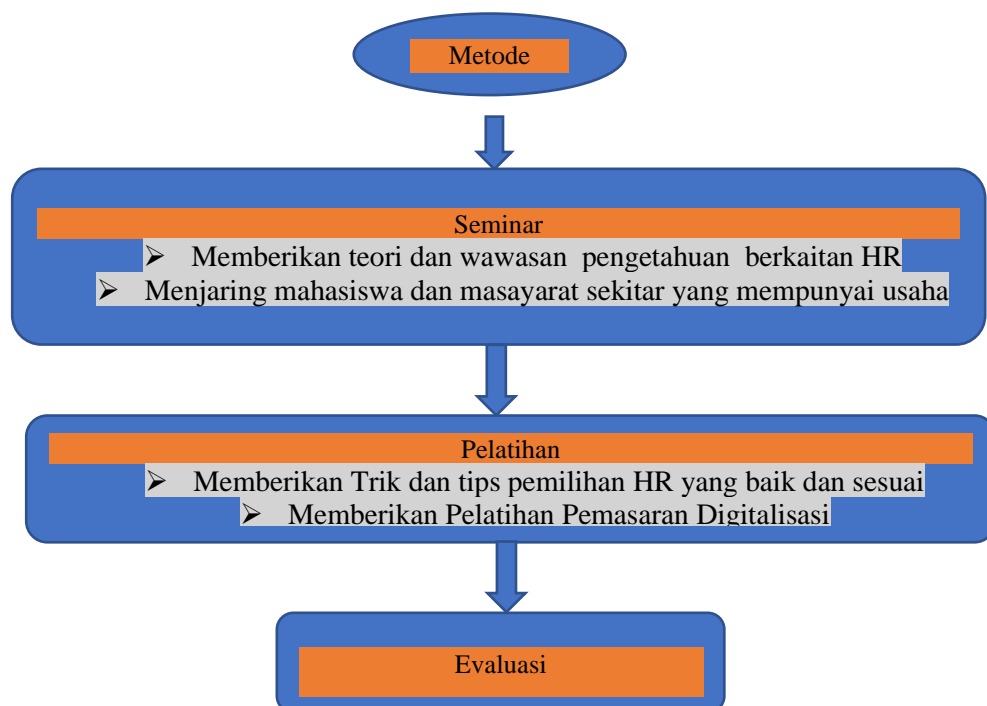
Metode

Seminar
➢ Memberikan teori dan wawasan pengetahuan berkaitan HR
➢ Menjaring mahasiswa dan masayarat sekitar yang mempunyai usaha

Pelatihan
➢ Memberikan Trik dan tips pemilihan HR yang baik dan sesuai
➢ Memberikan Pelatihan Pemasaran Digitalisasi

Evaluasi